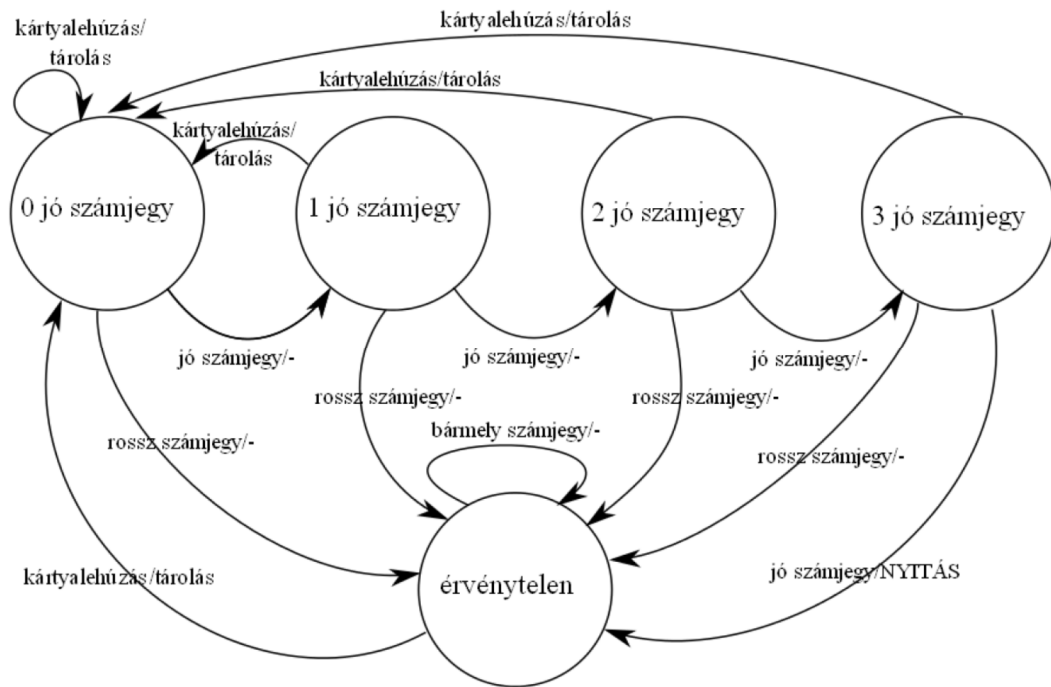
kártyalehúzás/tárolás

kártyalehúzás/ tárolás

kártyalehúzás/tárolás

kártyalehúzás/ tárolás

0 jó számjegy

1 jó számjegy

2 jó számjegy

3 jó számjegy

jó számjegy/-

jó számjegy/-

jó számjegy/-

rossz számjegy/-

rossz számjegy/-

bármely számjegy/-

rossz számjegy/-

rossz számjegy/-

kártyalehúzás/tárolás

érvénytelen

jó számjegy/NYITÁS